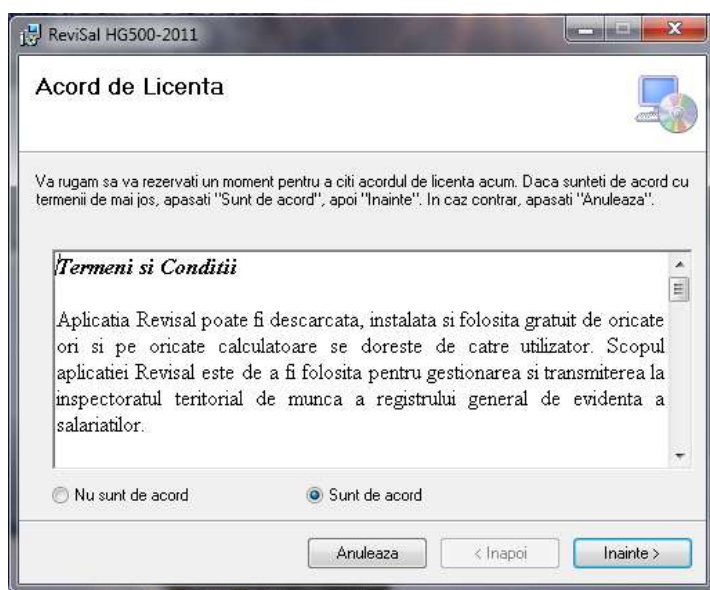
ReviSal HG500-2011

Acord de Licenta

Va rugam sa va rezervati un moment pentru a citi acordul de licenta acum. Daca sunteti de acord cu termenii de mai jos, apasati "Sunt de acord", apoi "Inainte". In caz contrar, apasati "Anuleaza".

Termeni si Conditii

Aplicatia Revisal poate fi descarcata, instalata si folosita gratuit de oricate ori si pe oricate calculatoare se doreste de catre utilizator. Scopul aplicatiei Revisal este de a fi folosita pentru gestionarea si transmiterea la inspectoratul teritorial de munca a registrului general de evidenta a salariatilor.

Nu sunt de acord

Sunt de acord

Anuleaza

< Inapoi

Inainte >